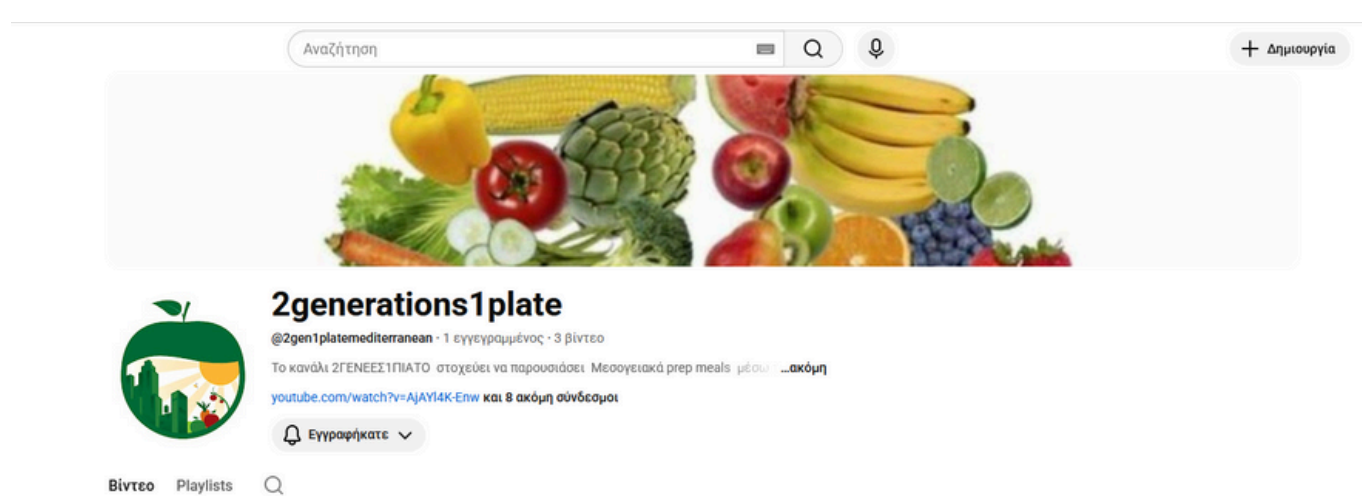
Αναζήτηση

Δημιουργία

2generations1plate

@2gen1platemediterranean · 1 εγγεγραμμένος · 3 βίντεο

Το κανάλι 2ΓΕΝΕΕΣ1ΠΙΑΤΟ στοχεύει να παρουσιάσει Μεσογειακά prep meals μέσω ...ακόμη

youtube.com/watch?v=AjAYl4K-Enw και 8 ακόμη σύνδεσμοι

Εγγραφήκατε

Βίντεο Playlists